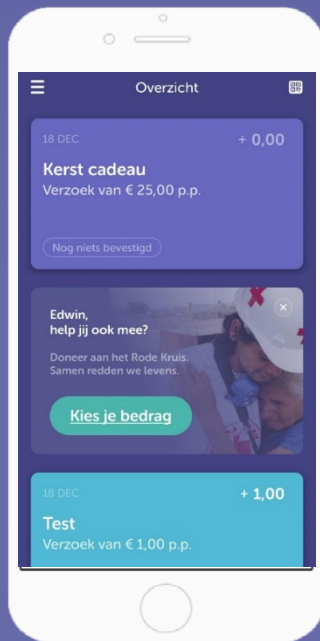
Overzicht

18 DEC
+ 0,00
Kerst cadeau
Verzoek van € 25,00 p.p.
Nog niets bevestigd

Edwin, help jij ook mee?
Doneer aan het Rode Kruis. Samen redden we levens.
Kies je bedrag

18 DEC
+ 1,00
Test
Verzoek van € 1,00 p.p.